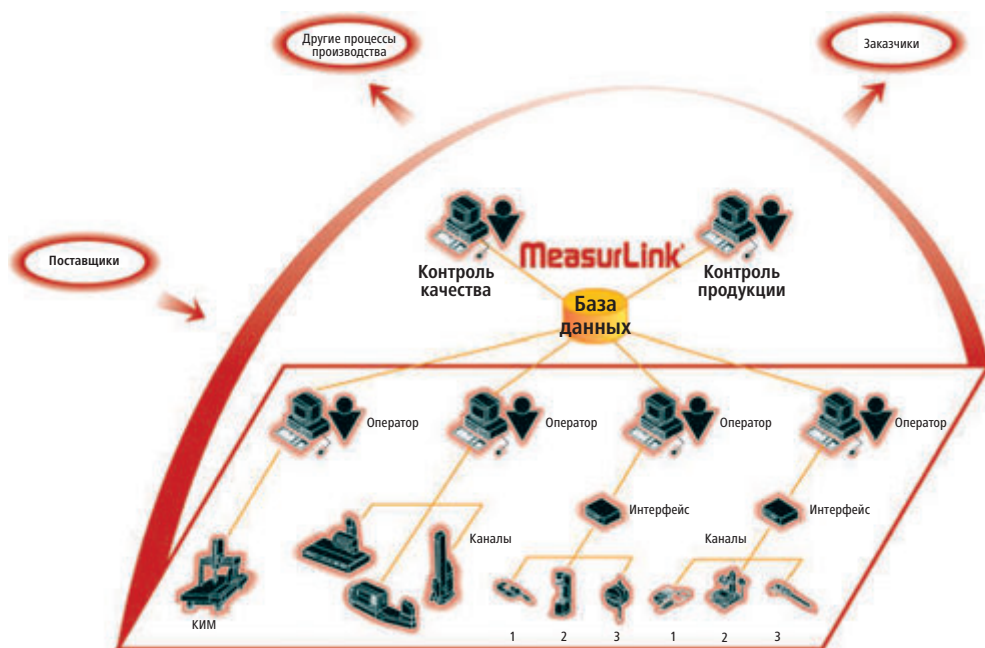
Другие процессы производства

Заказчики

Поставщики

MeasurLink

Контроль качества

Контроль продукции

База данных

Оператор

Оператор

Оператор

Оператор

Интерфейс

Интерфейс

Каналы

Каналы

КИМ

1 2 3

1 2 3